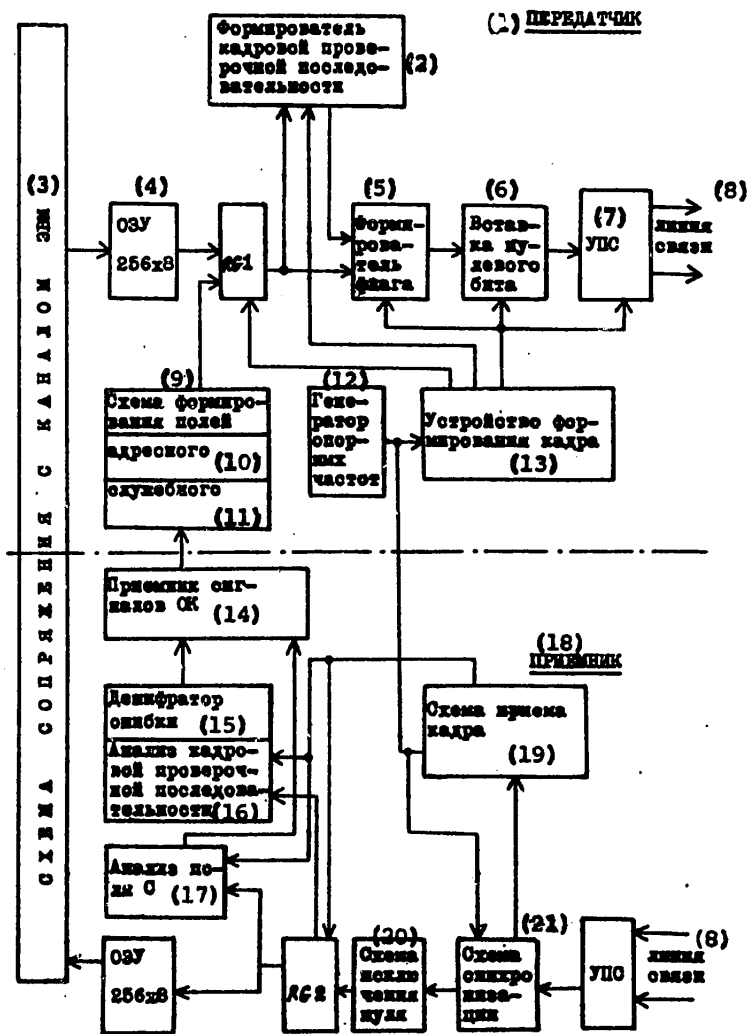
(1) ПЕРЕДАТЧИК

Формирователь кадровой проверочной последовательности (2)

(3) СХЕМА СОПРЯЖЕНИЯ С КАНАЛОМ ЭВМ

(4) ОЗУ 256х8

RG1

(5) Формирователь флага

(6) Вставка нулевого бита

(7) УПС

(8) линия связи

(9) Схема формирования полей

адресного (10)

служебного (11)

(12) Генератор опорных частот

Устройство формирования кадра (13)

Приемник сигналов ОК (14)

(18) ПРИЕМНИК

Дешифратор ошибки (15)

Анализ кадровой проверочной последовательности (16)

Схема приема кадра (19)

Анализ поля С (17)

ОЗУ 256х8

RG2

(20) Схема исключения нуля

(21) Схема синхронизации

УПС

(8) линия связи